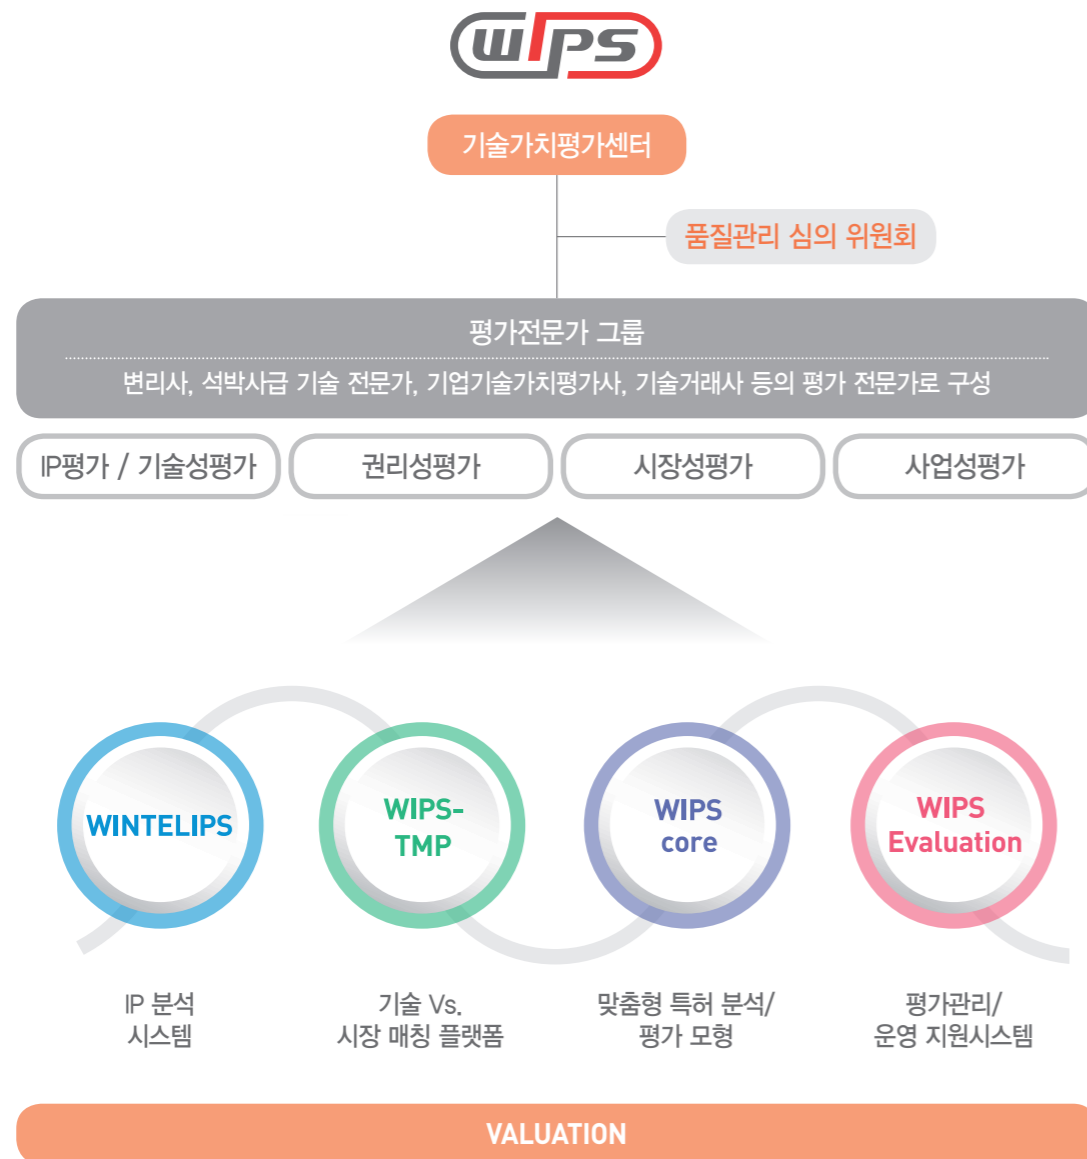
wips

기술가치평가센터

품질관리 심의 위원회

평가전문가 그룹

변리사, 석박사급 기술 전문가, 기업기술가치평가사, 기술거래사 등의 평가 전문가로 구성

IP평가 / 기술성평가

권리성평가

시장성평가

사업성평가

WINTELIPS

WIPS-TMP

WIPS core

WIPS Evaluation

IP 분석 시스템

기술 Vs. 시장 매칭 플랫폼

맞춤형 특허 분석/ 평가 모형

평가관리/ 운영 지원시스템

VALUATION